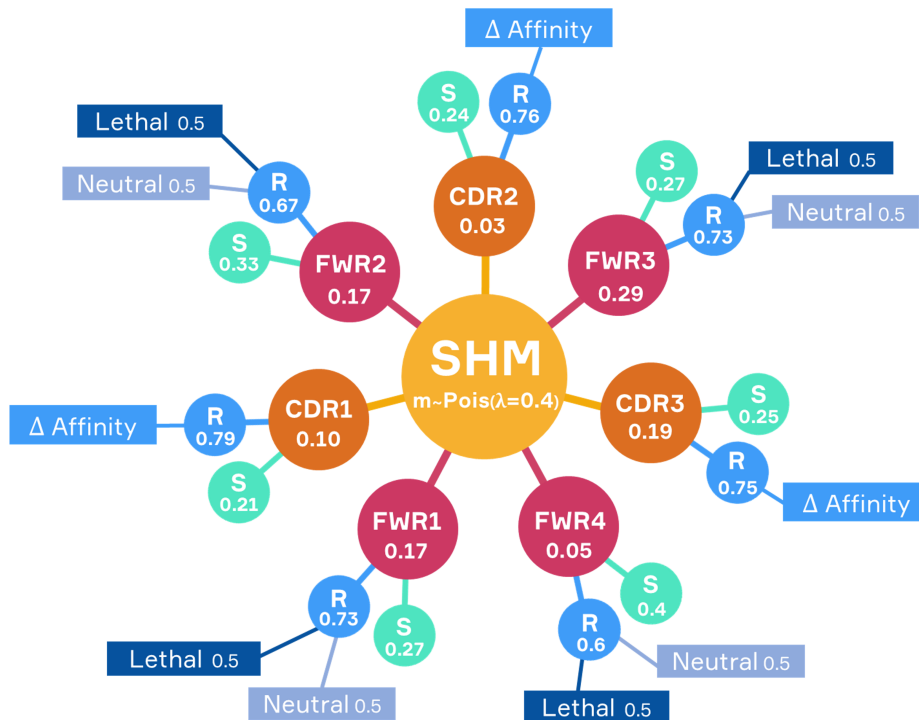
Δ Affinity

S 0.24

R 0.76

CDR2 0.03

Lethal 0.5

Neutral 0.5

R 0.67

S 0.33

FWR2 0.17

S 0.27

Lethal 0.5

R 0.73

Neutral 0.5

FWR3 0.29

SHM
m~Pois(λ=0.4)

Δ Affinity

R 0.79

CDR1 0.10

S 0.21

CDR3 0.19

S 0.25

R 0.75

Δ Affinity

FWR1 0.17

FWR4 0.05

S 0.4

R 0.73

S 0.27

R 0.6

Lethal 0.5

Neutral 0.5

Neutral 0.5

Lethal 0.5